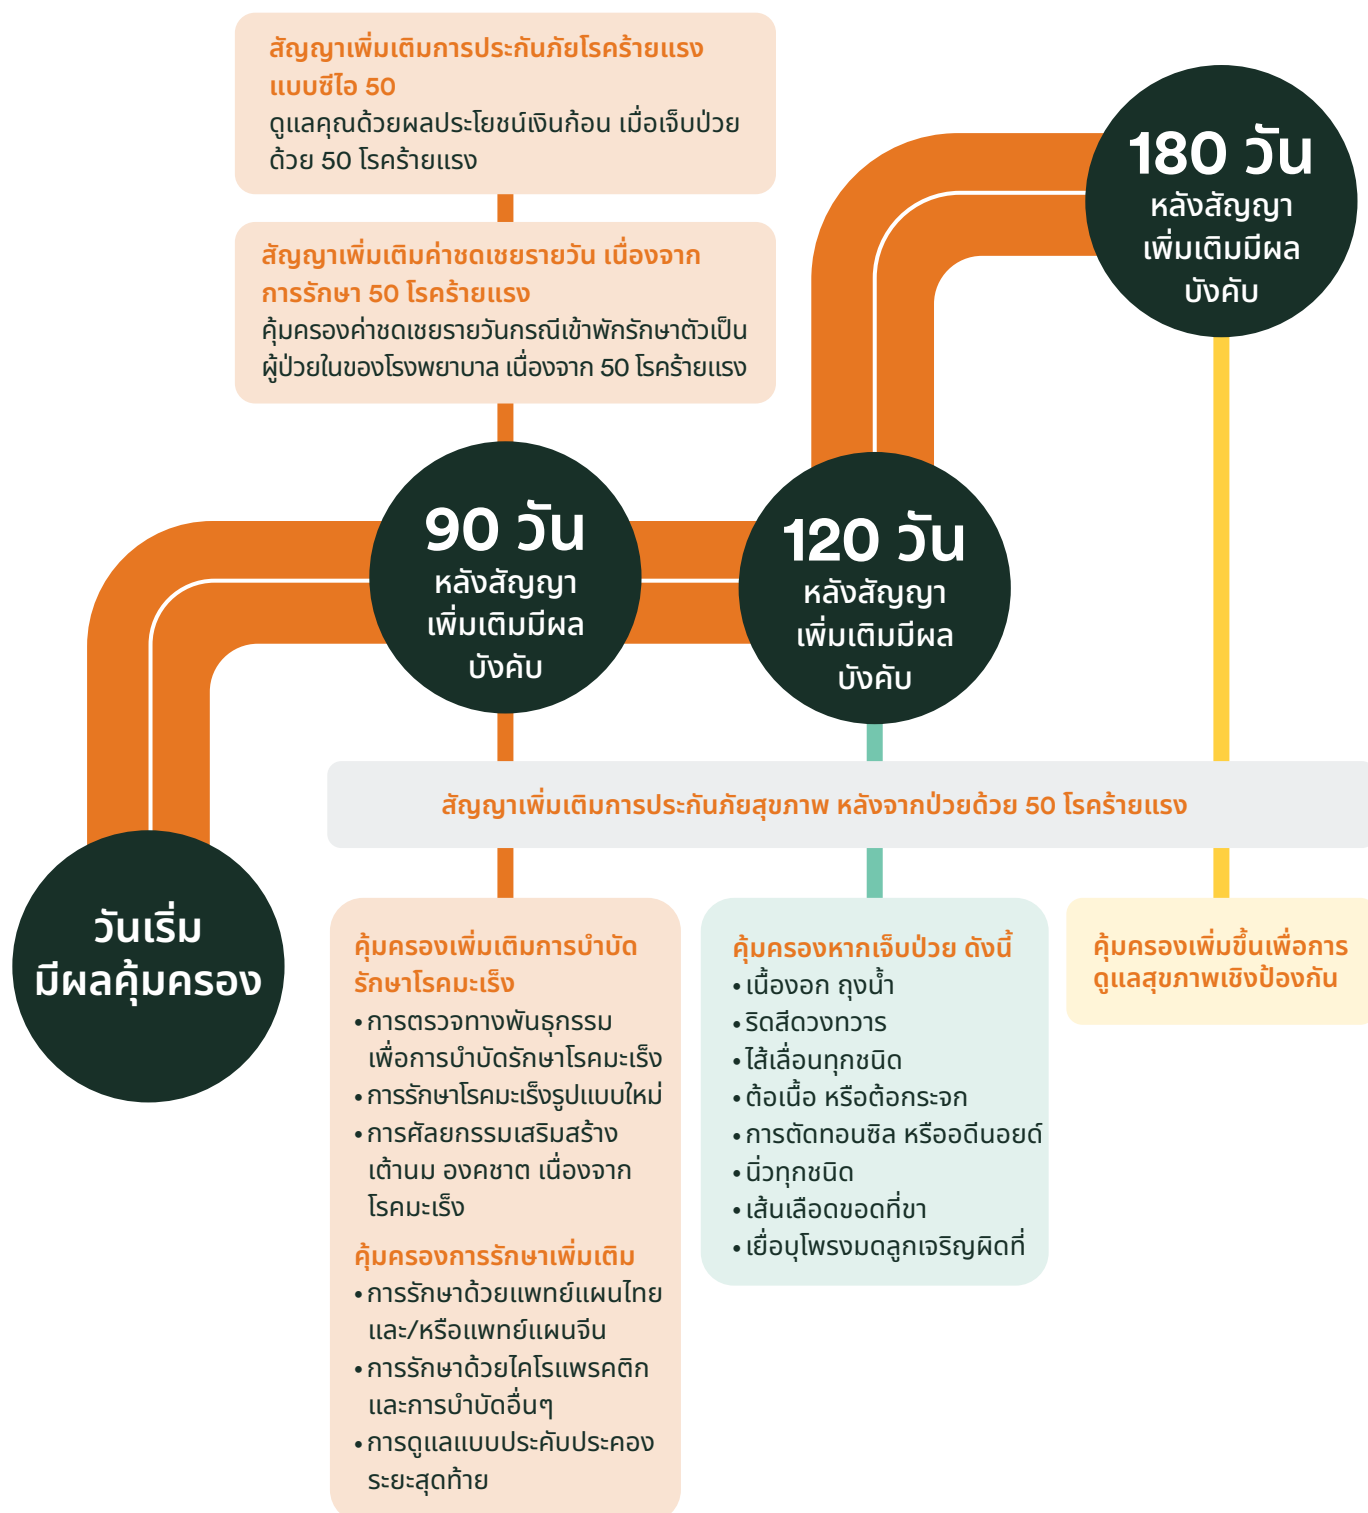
สัญญาเพิ่มเติมการประกันภัยโรคร้ายแรง แบบซีไอ 50
ดูแลคุณด้วยผลประโยชน์เงินก้อน เมื่อเจ็บป่วยด้วย 50 โรคร้ายแรง

สัญญาเพิ่มเติมค่าชดเชยรายวัน เนื่องจากการรักษา 50 โรคร้ายแรง
คุ้มครองค่าชดเชยรายวันกรณีเข้าพักรักษาตัวเป็นผู้ป่วยในของโรงพยาบาล เนื่องจาก 50 โรคร้ายแรง

180 วัน
หลังสัญญาเพิ่มเติมมีผลบังคับ

90 วัน
หลังสัญญาเพิ่มเติมมีผลบังคับ

120 วัน
หลังสัญญาเพิ่มเติมมีผลบังคับ

สัญญาเพิ่มเติมการประกันภัยสุขภาพ หลังจากป่วยด้วย 50 โรคร้ายแรง

วันเริ่มมีผลคุ้มครอง

คุ้มครองเพิ่มเติมการบำบัดรักษาโรคมะเร็ง
• การตรวจทางพันธุกรรมเพื่อการบำบัดรักษาโรคมะเร็ง
• การรักษาโรคมะเร็งรูปแบบใหม่
• การศัลยกรรมเสริมสร้างเต้านม องคชาต เนื่องจากโรคมะเร็ง
คุ้มครองการรักษาเพิ่มเติม
• การรักษาด้วยแพทย์แผนไทย และ/หรือแพทย์แผนจีน
• การรักษาด้วยไคโรแพรคติก และการบำบัดอื่นๆ
• การดูแลแบบประคับประคองระยะสุดท้าย

คุ้มครองหากเจ็บป่วย ดังนี้
• เนื้องอก ถุงน้ำ
• ริดสีดวงทวาร
• ไส้เลื่อนทุกชนิด
• ต้อเนื้อ หรือต้อกระจก
• การตัดทอนซิล หรืออดีนอยด์
• นิ่วทุกชนิด
• เส้นเลือดขอดที่ขา
• เยื่อบุโพรงมดลูกเจริญผิดที่

คุ้มครองเพิ่มขึ้นเพื่อการดูแลสุขภาพเชิงป้องกัน